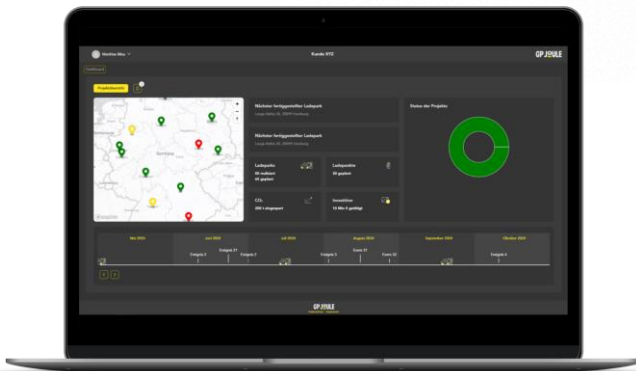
Martina Mau
Kunde XYZ
GP JOULE
Dashboard
Projektübersicht
Nächster fertiggestellter Ladepark
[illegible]
Nächster fertiggestellter Ladepark
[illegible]
Status der Projekte
Ladeparks
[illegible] realisiert
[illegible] geplant
Ladepunkte
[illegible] geplant
CO₂
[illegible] t eingespart
Investition
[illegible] Mio € getätigt
Mai 2024
Juni 2024
Juli 2024
August 2024
September 2024
Oktober 2024
Ereignis 1
Ereignis 2
Ereignis 3
Ereignis 4
Ereignis 5
Event 31
Event 32
Ereignis 6
GP JOULE